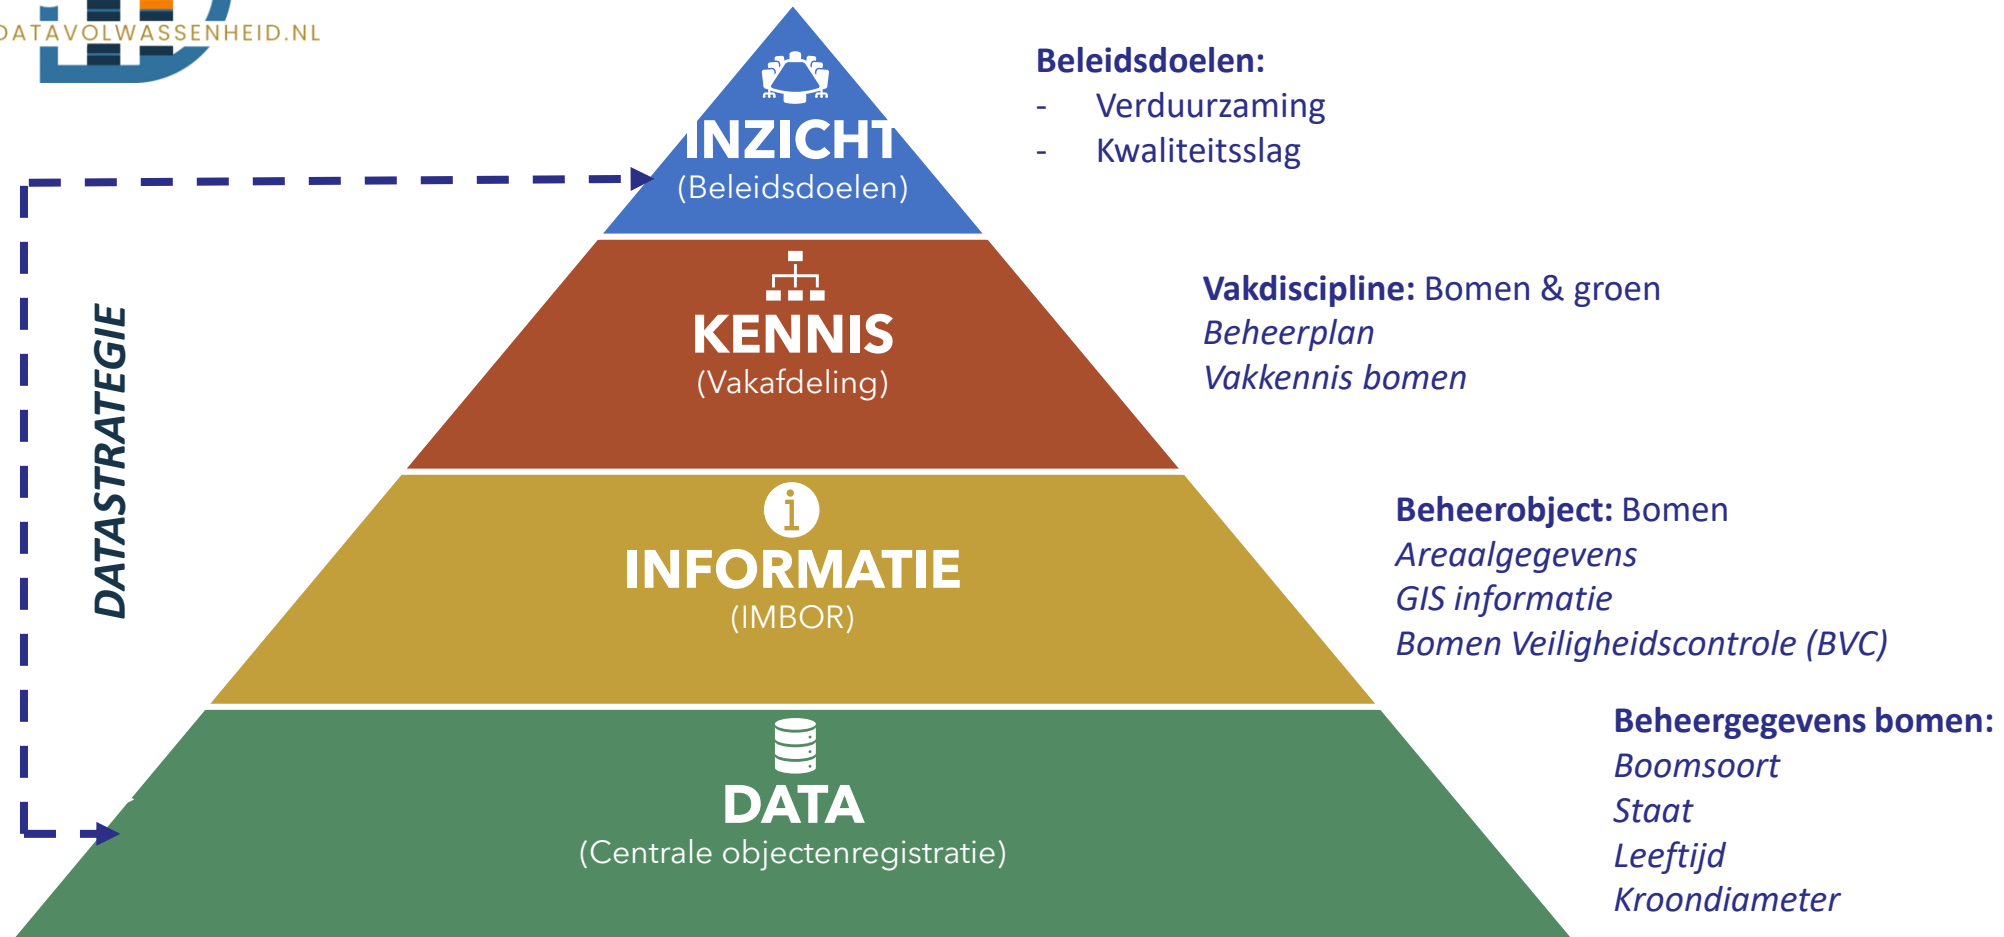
DATAVOLWASSENHEID.NL

INZICHT
(Beleidsdoelen)

KENNIS
(Vakafdeling)

INFORMATIE
(IMBOR)

DATA
(Centrale objectenregistratie)

DATASTRATEGIE

**Beleidsdoelen:**
- Verduurzaming
- Kwaliteitsslag

**Vakdiscipline:** Bomen & groen
*Beheerplan*
*Vakkennis bomen*

**Beheerobject:** Bomen
*Areaalgegevens*
*GIS informatie*
*Bomen Veiligheidscontrole (BVC)*

**Beheergegevens bomen:**
*Boomsoort*
*Staat*
*Leeftijd*
*Kroondiameter*